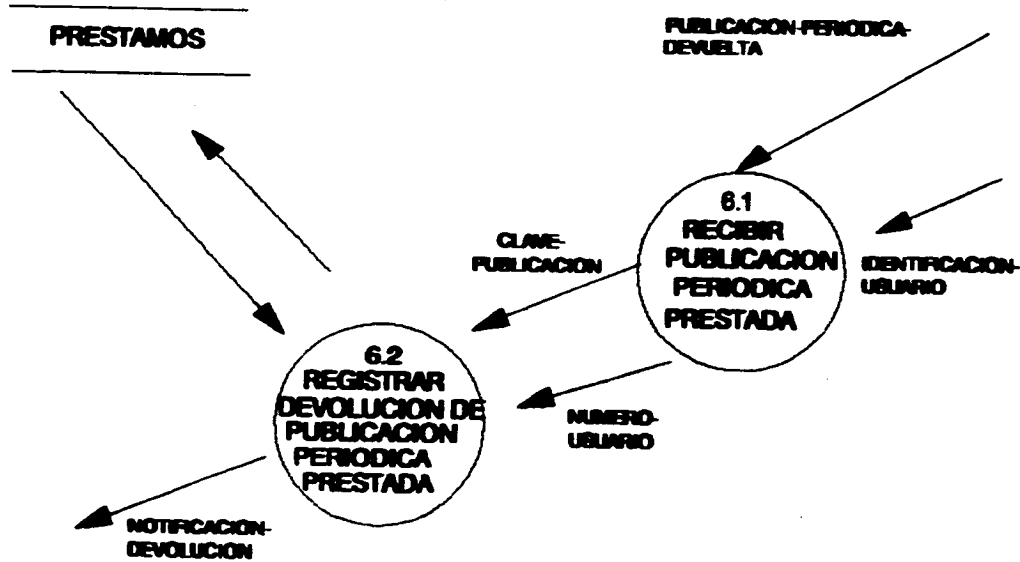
PRESTAMOS

PUBLICACION-PERIODICA-DEVUELTA

6.1
RECIBIR PUBLICACION PERIODICA PRESTADA

CLAVE-PUBLICACION

IDENTIFICACION-USUARIO

6.2
REGISTRAR DEVOLUCION DE PUBLICACION PERIODICA PRESTADA

NUMERO-USUARIO

NOTIFICACION-DEVOLUCION